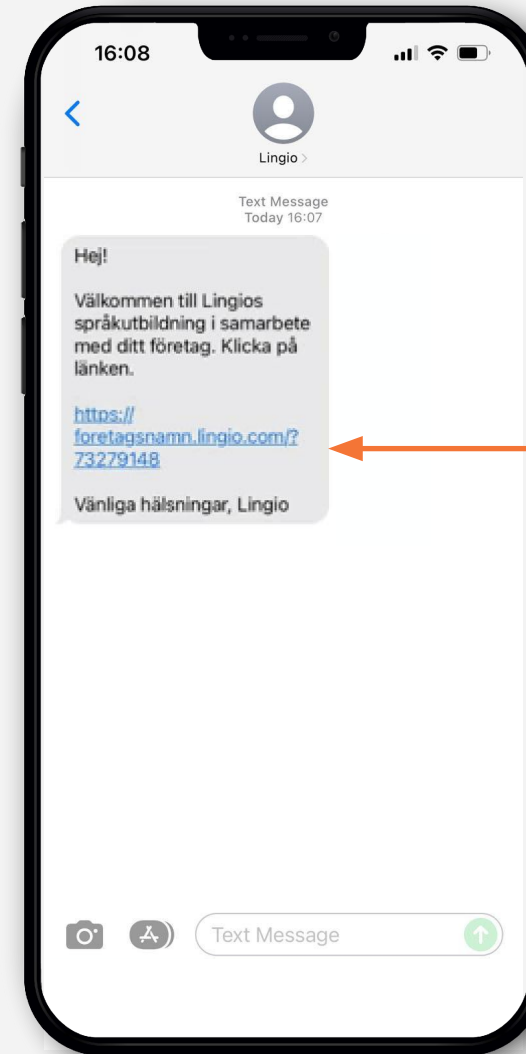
16:08

Lingio >

Text Message
Today 16:07

Hej!

Välkommen till Lingios språkutbildning i samarbete med ditt företag. Klicka på länken.

https://foretagsnamn.lingio.com/?73279148

Vänliga hälsningar, Lingio

Text Message